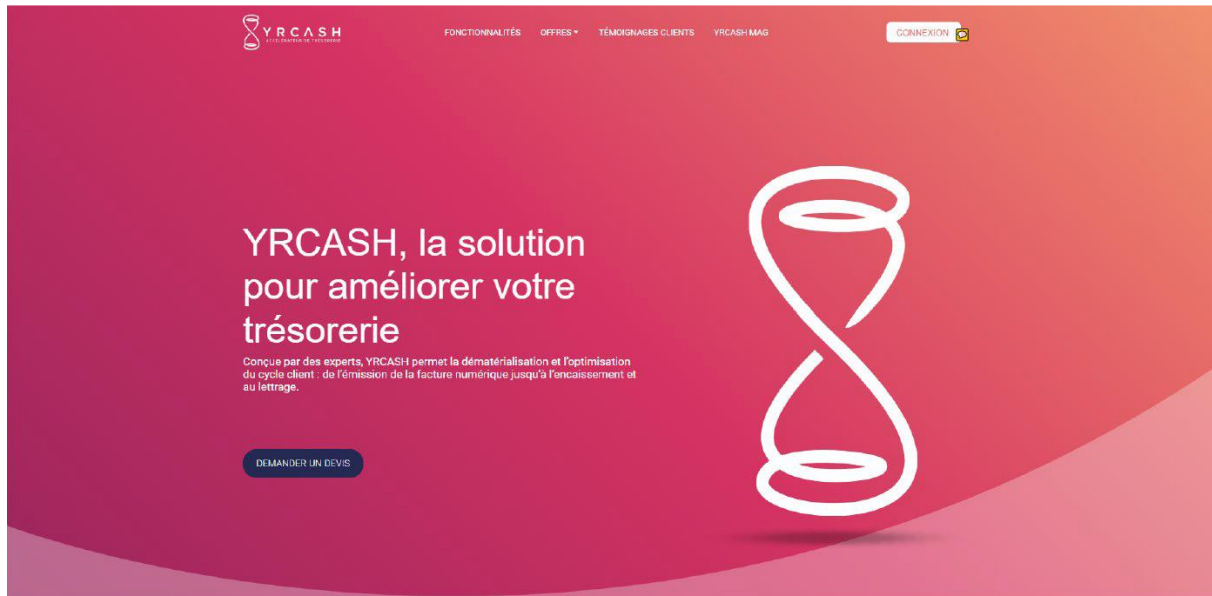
YRCASH
ACCÉLÉRATEUR DE TRÉSORERIE

FONCTIONNALITÉS OFFRES TÉMOIGNAGES CLIENTS YRCASH MAG

CONNEXION

YRCASH, la solution pour améliorer votre trésorerie

Conçue par des experts, YRCASH permet la dématérialisation et l'optimisation du cycle client : de l'émission de la facture numérique jusqu'à l'encaissement et au lettrage.

DEMANDER UN DEVIS